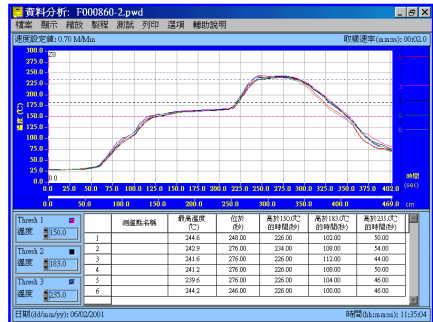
資料分析: F000860-2.pwd

檔案 顯示 縮放 製程 測試 列印 選項 輔助說明

速度設定值: 0.70 M/Min

取樣速率(mm:ss): 00:02.0

300.0
275.0
250.0
225.0
200.0
175.0
150.0
125.0
100.0
75.0
50.0
25.0
0.0

溫度 (℃)

時間 (sec)

0.0 25.0 50.0 75.0 100.0 125.0 150.0 175.0 200.0 225.0 250.0 275.0 300.0 325.0 350.0 375.0 402.0

0.0 469.0 cm

Thresh 1
溫度 150.0

Thresh 2
溫度 183.0

Thresh 3
溫度 235.0

| | 測溫點名稱 | 最高溫度 (℃) | 位於 (秒) | 高於150.0℃ 的時間(秒) | 高於183.0℃ 的時間(秒) | 高於235.0℃ 的時間(秒) |
|---|---|---|---|---|---|---|
| 1 | | 244.6 | 248.00 | 226.00 | 102.00 | 50.00 |
| 2 | | 242.9 | 276.00 | 234.00 | 108.00 | 54.00 |
| 3 | | 241.6 | 276.00 | 226.00 | 112.00 | 44.00 |
| 4 | | 241.2 | 276.00 | 226.00 | 108.00 | 50.00 |
| 5 | | 239.6 | 276.00 | 226.00 | 104.00 | 46.00 |
| 6 | | 244.2 | 246.00 | 226.00 | 100.00 | 46.00 |

日期(dd/mm/yy): 06/02/2001

時間(hh:mm:ss): 11:35:04